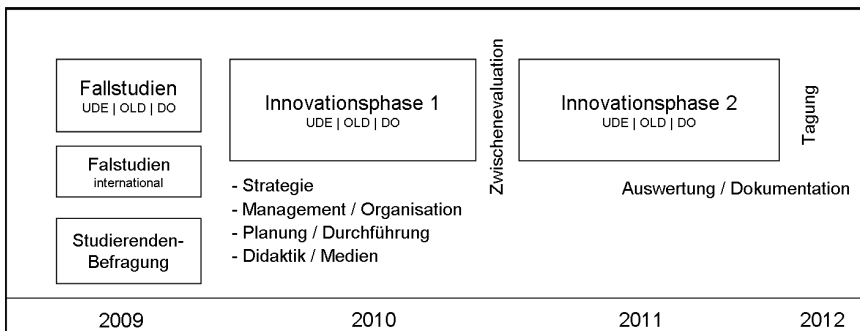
Fallstudien
UDE | OLD | DO

Falstudien
international

Studierenden-Befragung

Innovationsphase 1
UDE | OLD | DO

- Strategie
- Management / Organisation
- Planung / Durchführung
- Didaktik / Medien

Zwischenevaluation

Innovationsphase 2
UDE | OLD | DO

Auswertung / Dokumentation

Tagung

2009 2010 2011 2012